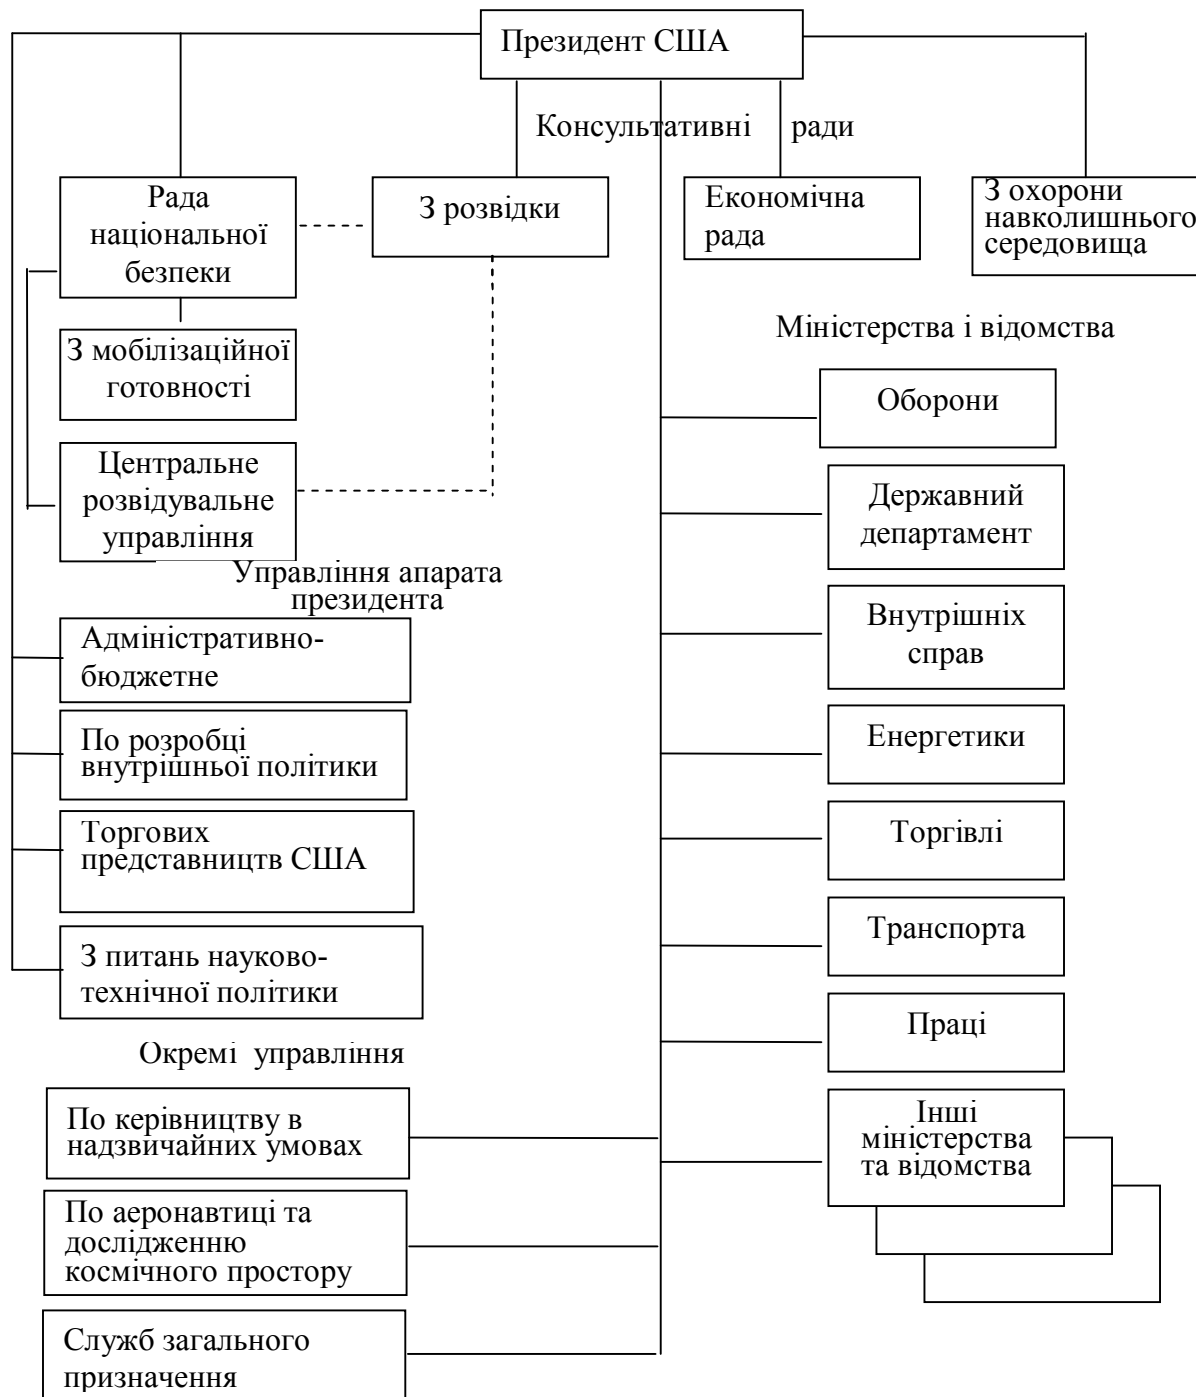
Президент США

Консультативні ради

Рада національної безпеки

З розвідки

Економічна рада

З охорони навколишнього середовища

З мобілізаційної готовності

Центральне розвідувальне управління

Міністерства і відомства

Оборони

Державний департамент

Управління апарата президента

Адміністративно-бюджетне

Внутрішніх справ

По розробці внутрішньої політики

Енергетики

Торгових представництв США

Торгівлі

Транспорта

З питань науково-технічної політики

Праці

Окремі управління

По керівництву в надзвичайних умовах

Інші міністерства та відомства

По аеронавтиці та дослідженню космічного простору

Служб загального призначення